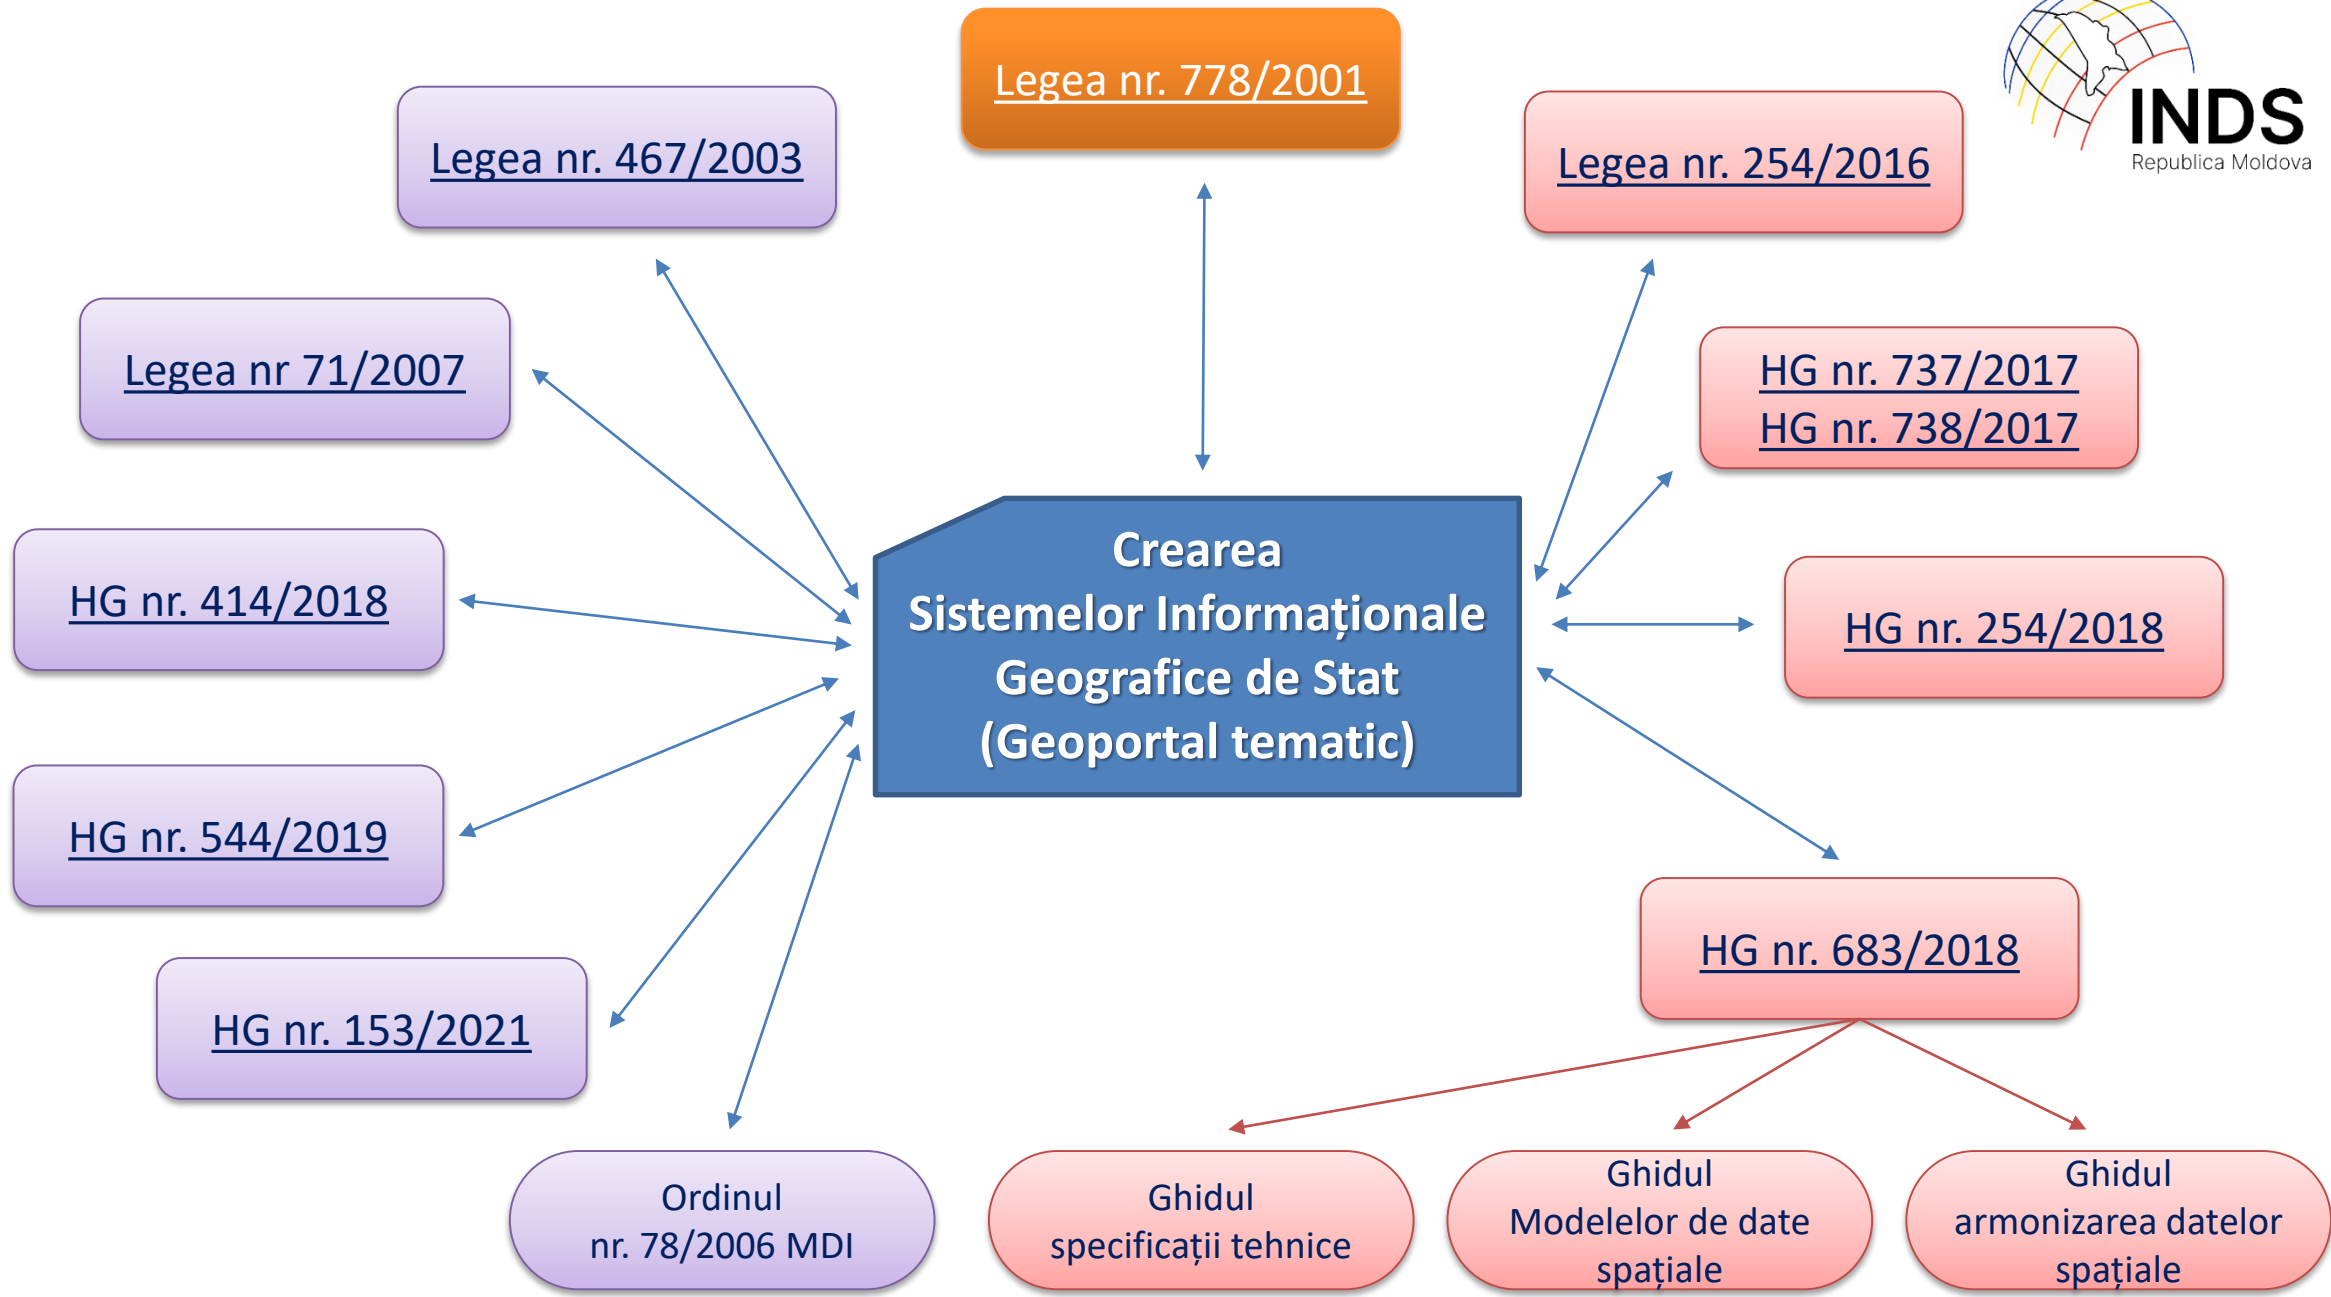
Legea nr. 778/2001

INDS
Republica Moldova

Legea nr. 467/2003

Legea nr. 254/2016

Legea nr 71/2007

HG nr. 737/2017
HG nr. 738/2017

Crearea
Sistemelor Informaționale
Geografice de Stat
(Geoportal tematic)

HG nr. 414/2018

HG nr. 254/2018

HG nr. 544/2019

HG nr. 683/2018

HG nr. 153/2021

Ordinul
nr. 78/2006 MDI

Ghidul
specificații tehnice

Ghidul
Modelelor de date
spațiale

Ghidul
armonizarea datelor
spațiale